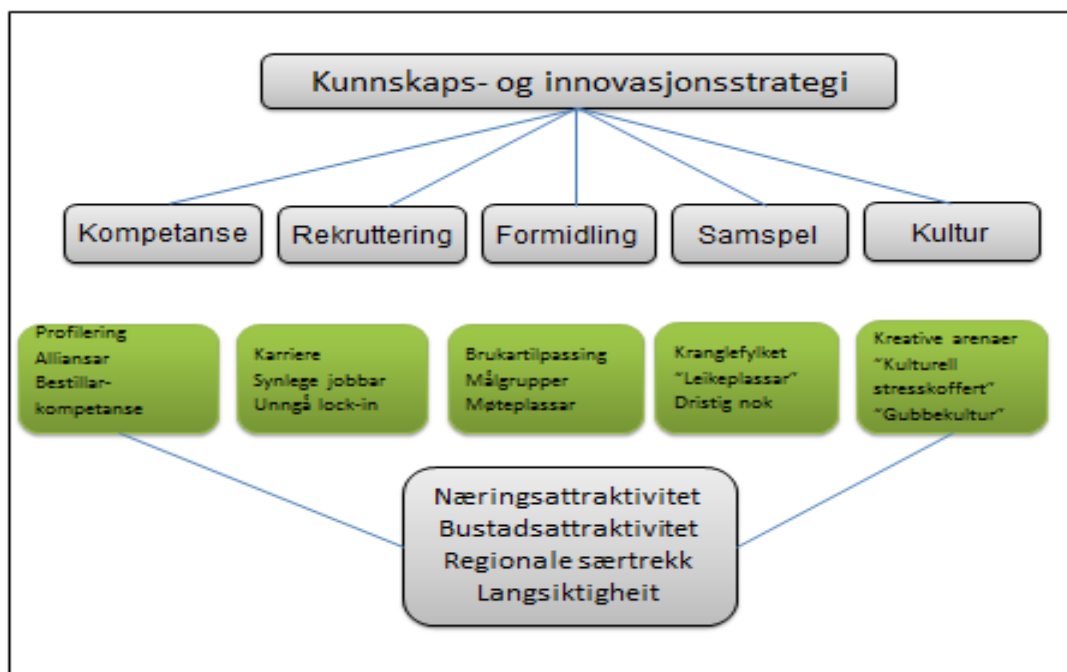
Kunnskaps- og innovasjonsstrategi

Kompetanse

Rekruttering

Formidling

Samspel

Kultur

Profilering
Alliansar
Bestillar-kompetanse

Karriere
Synlege jobbar
Unngå lock-in

Brukartilpassing
Målgrupper
Møteplassar

Kranglefylket
"Leikeplassar"
Dristig nok

Kreative arenaer
"Kulturell stresskoffert"
"Gubbekultur"

Næringsattraktivitet
Bustadsattraktivitet
Regionale særtrekk
Langsiktigheit